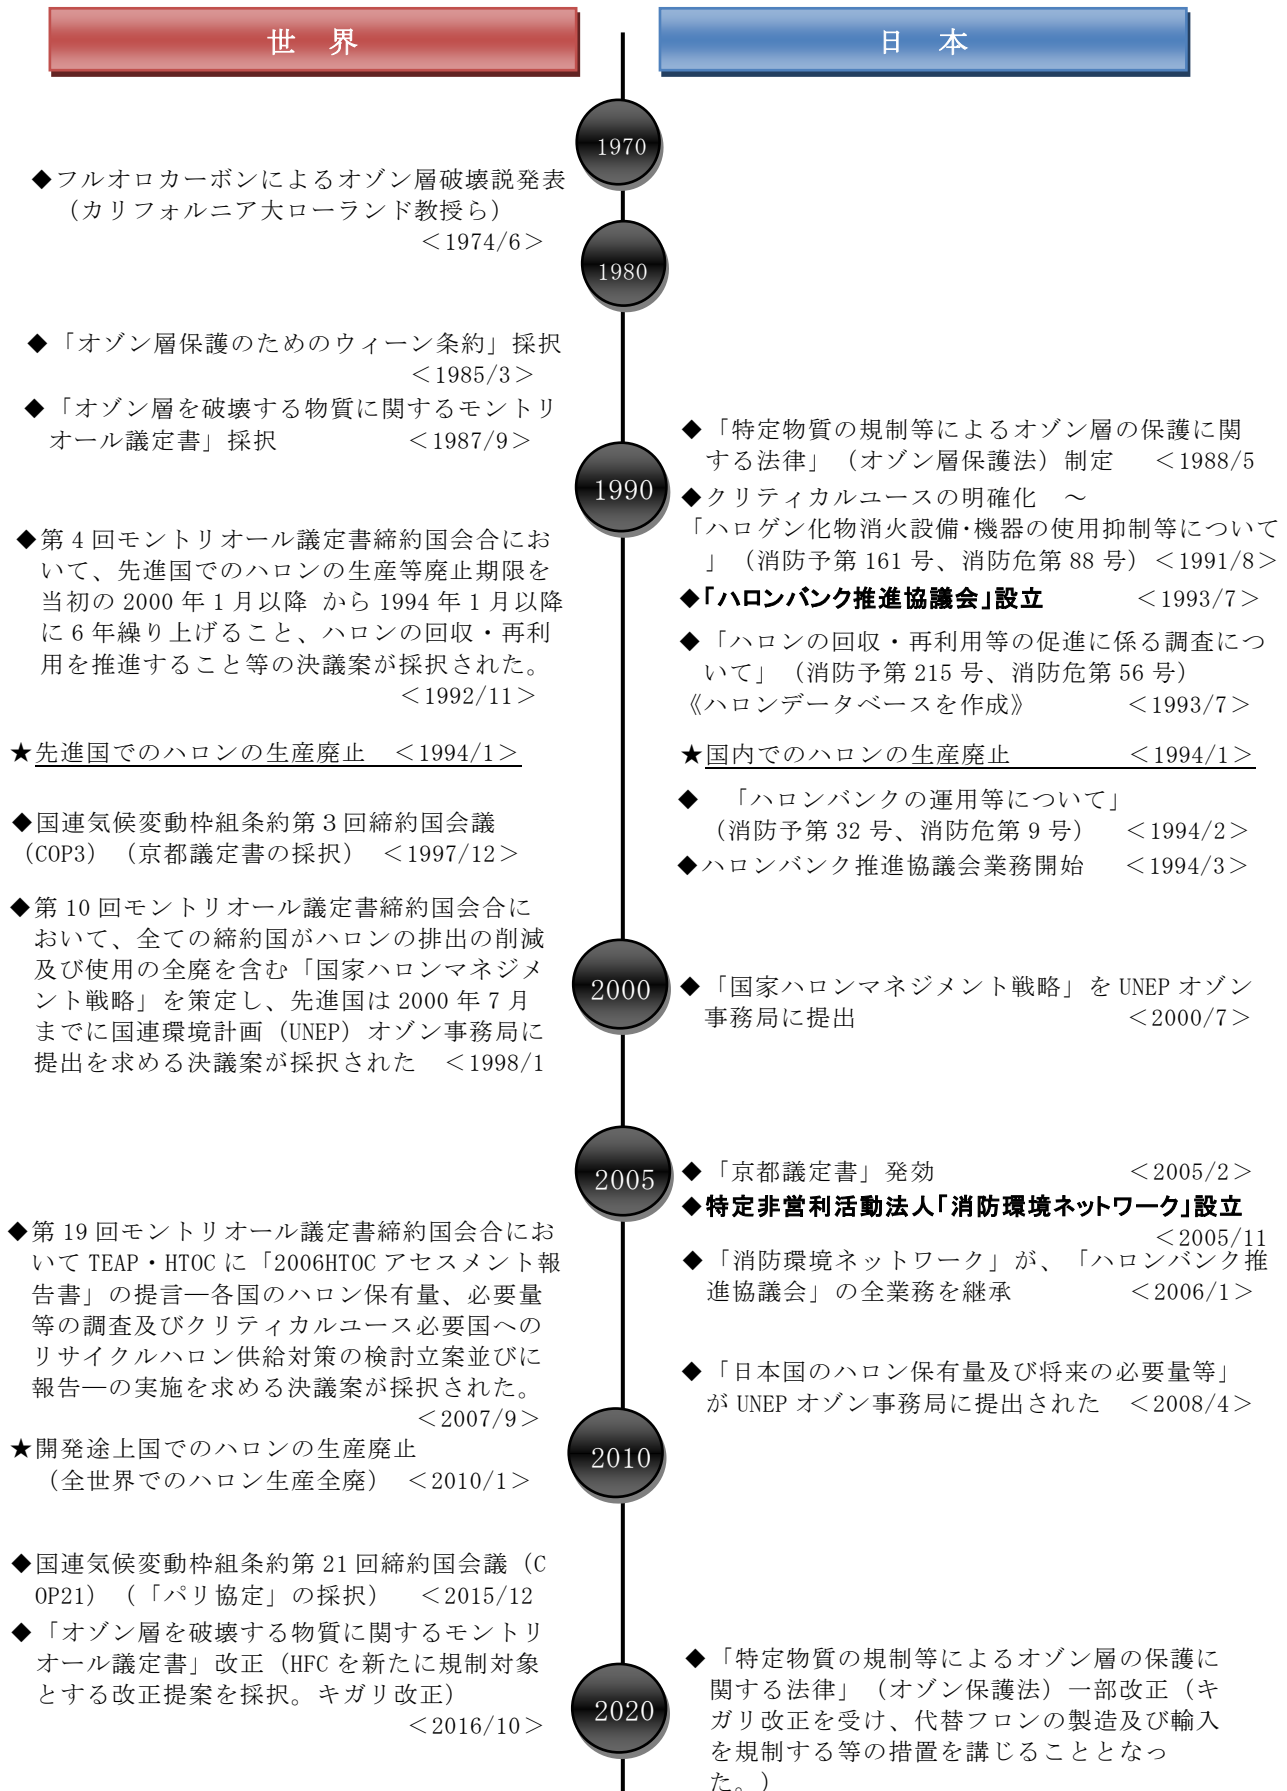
世　界

日　本

1970

◆フルオロカーボンによるオゾン層破壊説発表（カリフォルニア大ローランド教授ら）＜1974/6＞

1980

◆「オゾン層保護のためのウィーン条約」採択＜1985/3＞

◆「オゾン層を破壊する物質に関するモントリオール議定書」採択＜1987/9＞

◆「特定物質の規制等によるオゾン層の保護に関する法律」（オゾン層保護法）制定　＜1988/5

1990

◆クリティカルユースの明確化　～「ハロゲン化物消火設備･機器の使用抑制等について」（消防予第 161 号、消防危第 88 号）＜1991/8＞

◆第 4 回モントリオール議定書締約国会合において、先進国でのハロンの生産等廃止期限を当初の 2000 年 1 月以降 から 1994 年 1 月以降に 6 年繰り上げること、ハロンの回収・再利用を推進すること等の決議案が採択された。＜1992/11＞

◆「ハロンバンク推進協議会」設立　＜1993/7＞

◆「ハロンの回収・再利用等の促進に係る調査について」（消防予第 215 号、消防危第 56 号）《ハロンデータベースを作成》＜1993/7＞

★先進国でのハロンの生産廃止　＜1994/1＞

★国内でのハロンの生産廃止　＜1994/1＞

◆　「ハロンバンクの運用等について」（消防予第 32 号、消防危第 9 号）＜1994/2＞

◆ハロンバンク推進協議会業務開始　＜1994/3＞

◆国連気候変動枠組条約第 3 回締約国会議（COP3）（京都議定書の採択）＜1997/12＞

◆第 10 回モントリオール議定書締約国会合において、全ての締約国がハロンの排出の削減及び使用の全廃を含む「国家ハロンマネジメント戦略」を策定し、先進国は 2000 年 7 月までに国連環境計画（UNEP）オゾン事務局に提出を求める決議案が採択された　＜1998/1

2000

◆「国家ハロンマネジメント戦略」を UNEP オゾン事務局に提出　＜2000/7＞

2005

◆「京都議定書」発効　＜2005/2＞

◆特定非営利活動法人「消防環境ネットワーク」設立　＜2005/11

◆第 19 回モントリオール議定書締約国会合において TEAP・HTOC に「2006HTOC アセスメント報告書」の提言―各国のハロン保有量、必要量等の調査及びクリティカルユース必要国へのリサイクルハロン供給対策の検討立案並びに報告―の実施を求める決議案が採択された。＜2007/9＞

◆「消防環境ネットワーク」が、「ハロンバンク推進協議会」の全業務を継承　＜2006/1＞

◆「日本国のハロン保有量及び将来の必要量等」が UNEP オゾン事務局に提出された　＜2008/4＞

★開発途上国でのハロンの生産廃止（全世界でのハロン生産全廃）＜2010/1＞

2010

◆国連気候変動枠組条約第 21 回締約国会議（COP21）（「パリ協定」の採択）＜2015/12

◆「オゾン層を破壊する物質に関するモントリオール議定書」改正（HFC を新たに規制対象とする改正提案を採択。キガリ改正）＜2016/10＞

2020

◆「特定物質の規制等によるオゾン層の保護に関する法律」（オゾン保護法）一部改正（キガリ改正を受け、代替フロンの製造及び輸入を規制する等の措置を講じることとなった。）